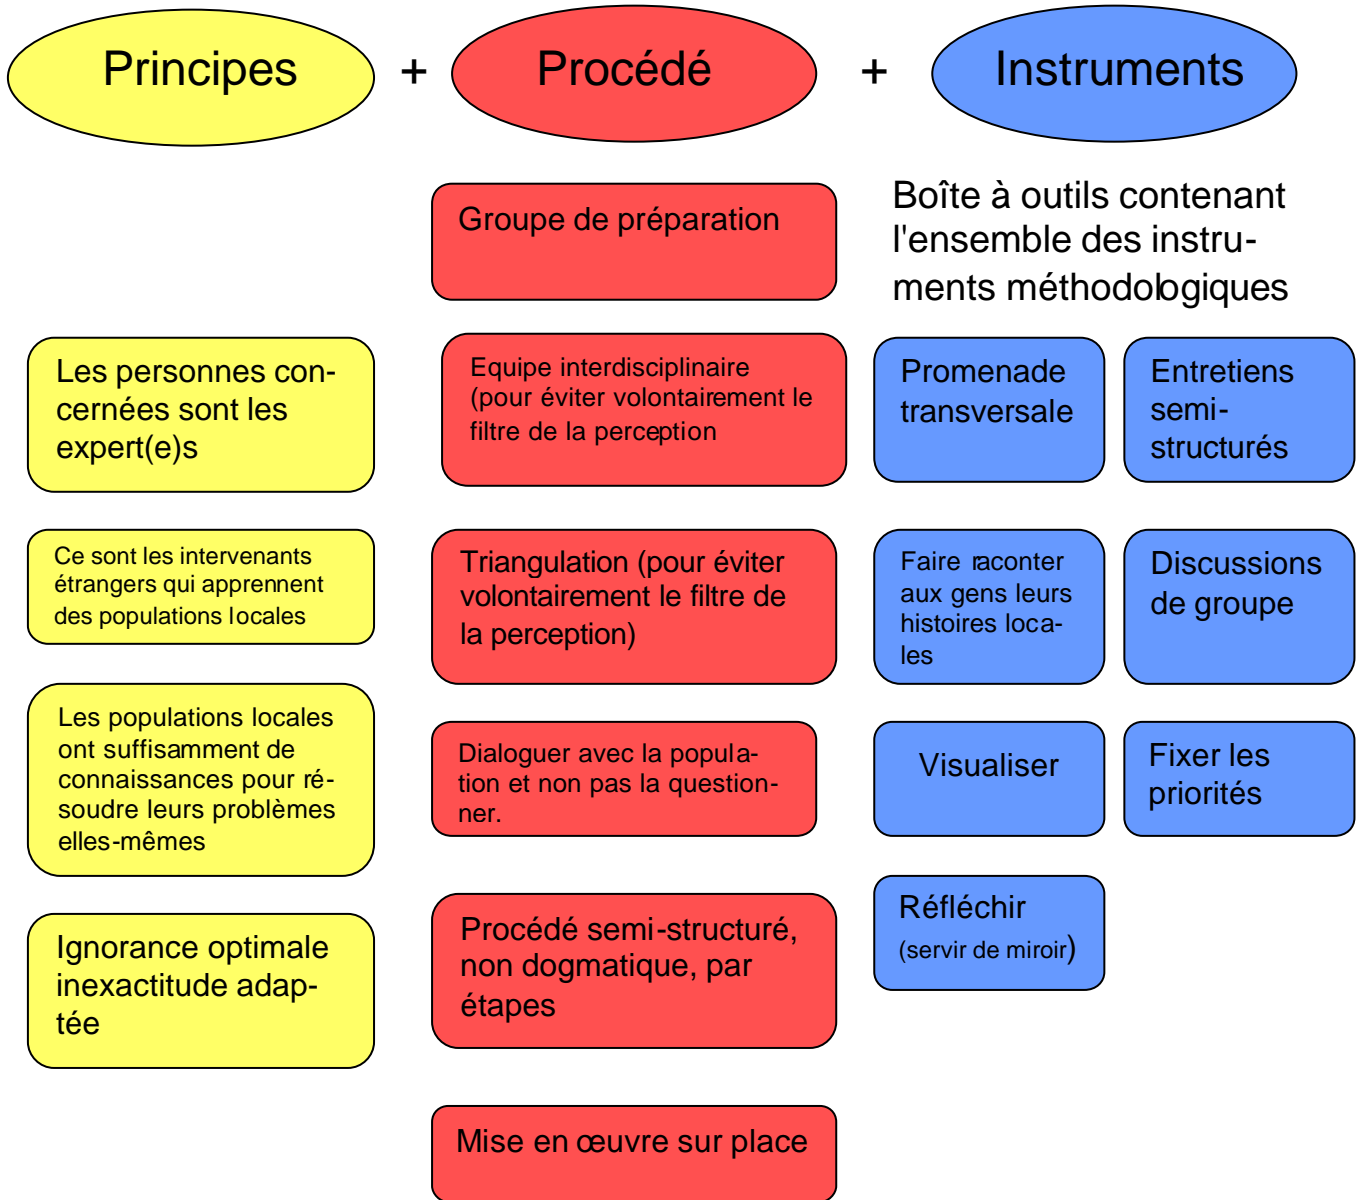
Principes + Procédé + Instruments

Les personnes concernées sont les expert(e)s

Ce sont les intervenants étrangers qui apprennent des populations locales

Les populations locales ont suffisamment de connaissances pour résoudre leurs problèmes elles-mêmes

Ignorance optimale inexactitude adaptée

Groupe de préparation

Equipe interdisciplinaire (pour éviter volontairement le filtre de la perception

Triangulation (pour éviter volontairement le filtre de la perception)

Dialoguer avec la population et non pas la questionner.

Procédé semi-structuré, non dogmatique, par étapes

Mise en œuvre sur place

Boîte à outils contenant l'ensemble des instruments méthodologiques

Promenade transversale

Entretiens semi-structurés

Faire raconter aux gens leurs histoires locales

Discussions de groupe

Visualiser

Fixer les priorités

Réfléchir (servir de miroir)